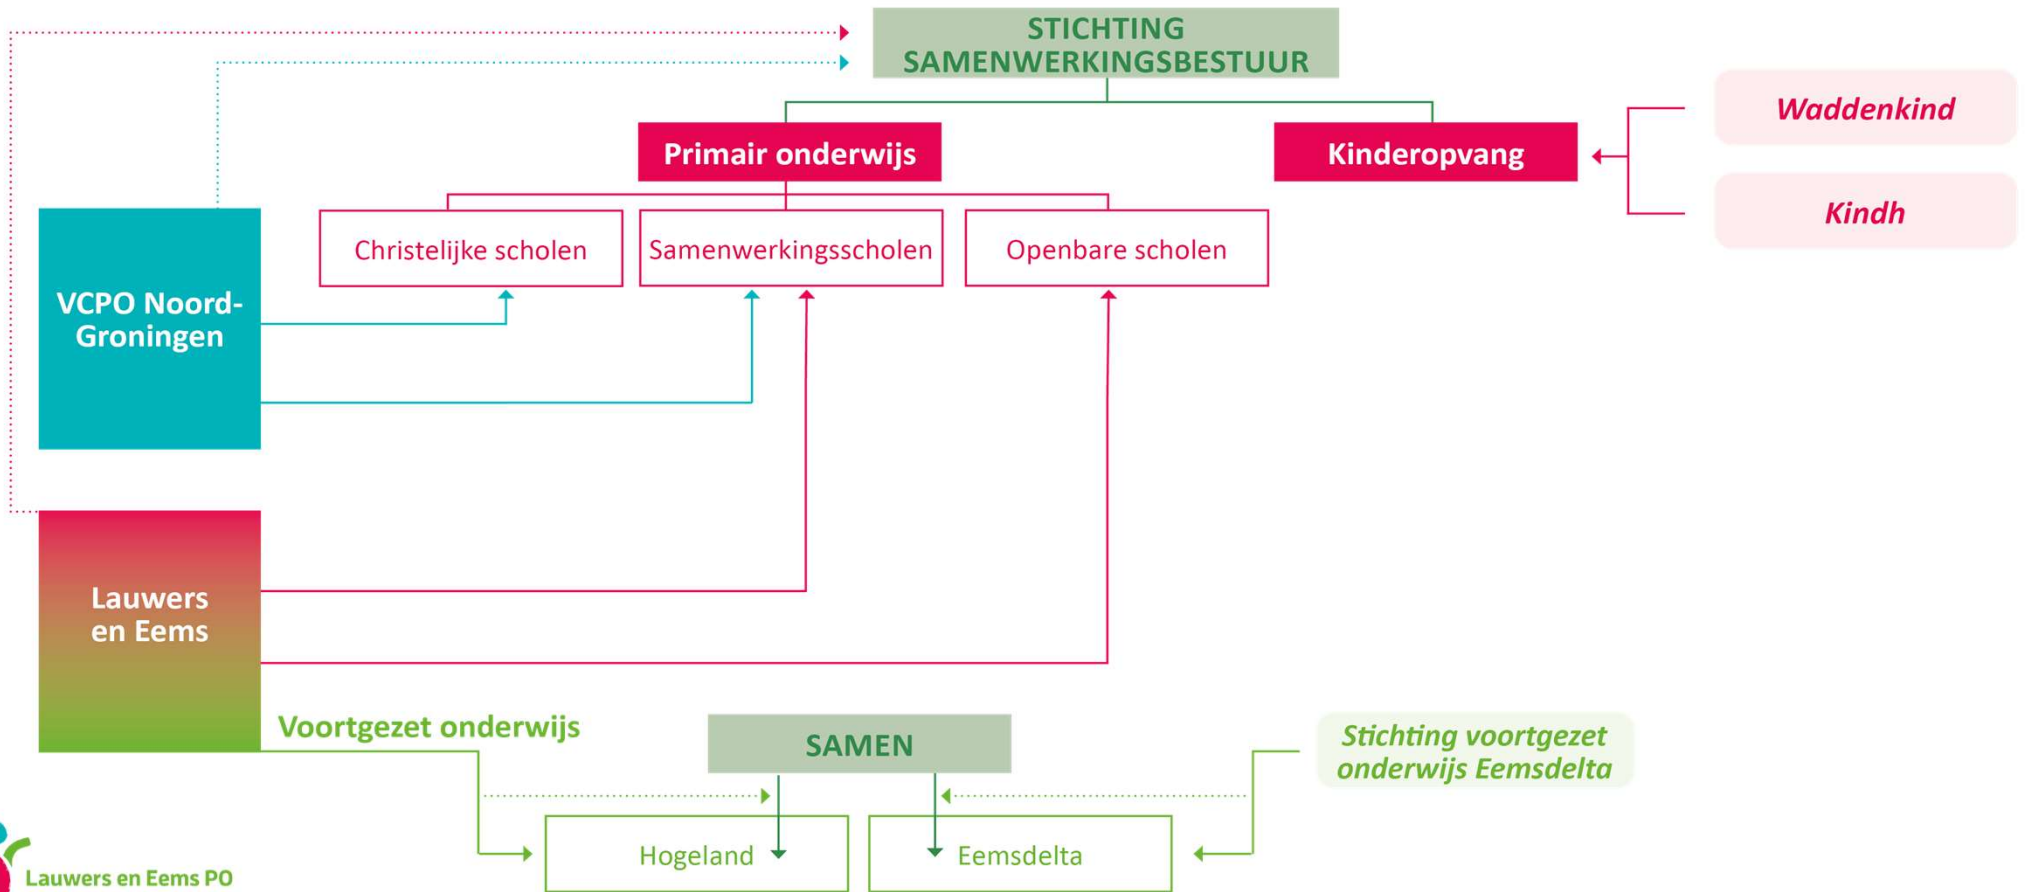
STICHTING SAMENWERKINGSBESTUUR

Primair onderwijs

Kinderopvang

Waddenkind

Kindh

Christelijke scholen

Samenwerkingsscholen

Openbare scholen

VCPO Noord-Groningen

Lauwers en Eems

Voortgezet onderwijs

SAMEN

Stichting voortgezet onderwijs Eemsdelta

Hogeland

Eemsdelta

Lauwers en Eems PO